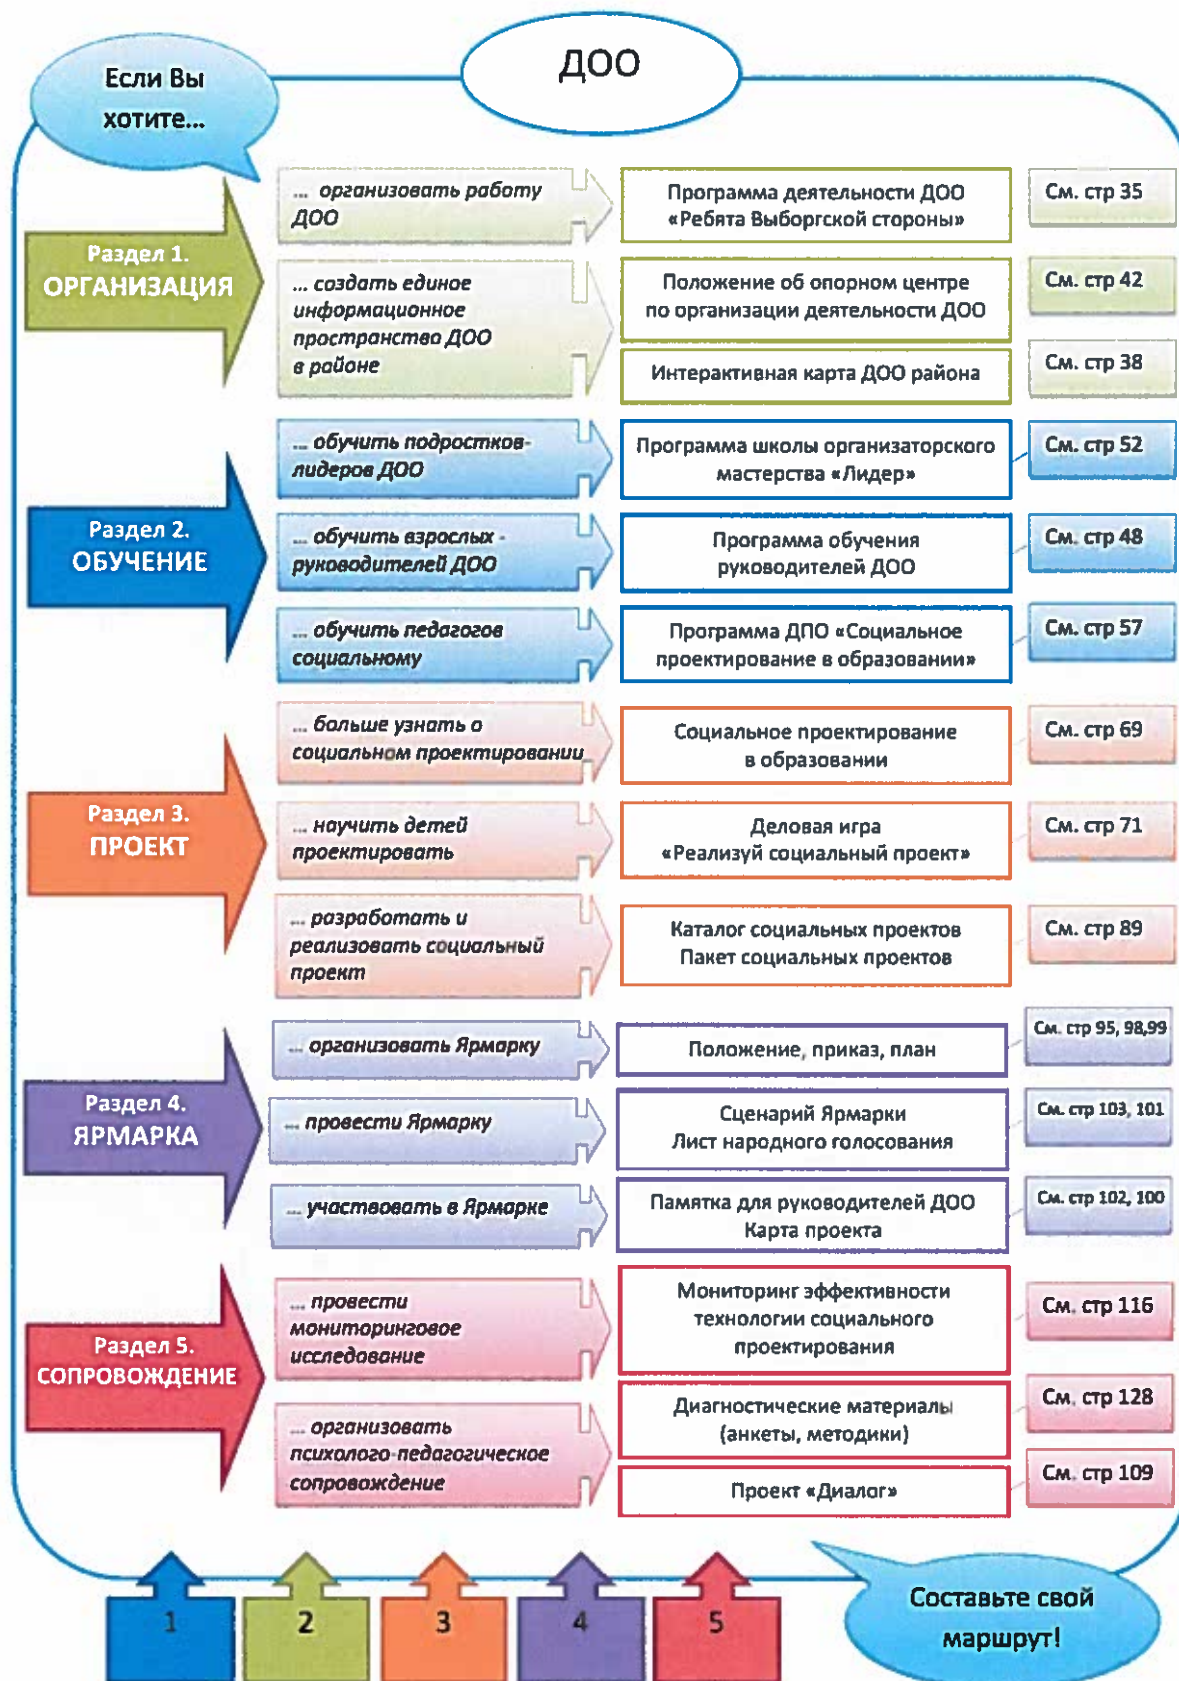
Если Вы хотите...

ДОО

Раздел 1.
ОРГАНИЗАЦИЯ

... организовать работу ДОО

Программа деятельности ДОО «Ребята Выборгской стороны»

См. стр 35

... создать единое информационное пространство ДОО в районе

Положение об опорном центре по организации деятельности ДОО

См. стр 42

Интерактивная карта ДОО района

См. стр 38

Раздел 2.
ОБУЧЕНИЕ

... обучить подростков-лидеров ДОО

Программа школы организаторского мастерства «Лидер»

См. стр 52

... обучить взрослых - руководителей ДОО

Программа обучения руководителей ДОО

См. стр 48

... обучить педагогов социальному

Программа ДПО «Социальное проектирование в образовании»

См. стр 57

Раздел 3.
ПРОЕКТ

... больше узнать о социальном проектировании

Социальное проектирование в образовании

См. стр 69

... научить детей проектировать

Деловая игра «Реализуй социальный проект»

См. стр 71

... разработать и реализовать социальный проект

Каталог социальных проектов
Пакет социальных проектов

См. стр 89

Раздел 4.
ЯРМАРКА

... организовать Ярмарку

Положение, приказ, план

См. стр 95, 98,99

... провести Ярмарку

Сценарий Ярмарки
Лист народного голосования

См. стр 103, 101

... участвовать в Ярмарке

Памятка для руководителей ДОО
Карта проекта

См. стр 102, 100

Раздел 5.
СОПРОВОЖДЕНИЕ

... провести мониторинговое исследование

Мониторинг эффективности технологии социального проектирования

См. стр 116

... организовать психолого-педагогическое сопровождение

Диагностические материалы (анкеты, методики)

См. стр 128

Проект «Диалог»

См. стр 109

1 2 3 4 5

Составьте свой маршрут!